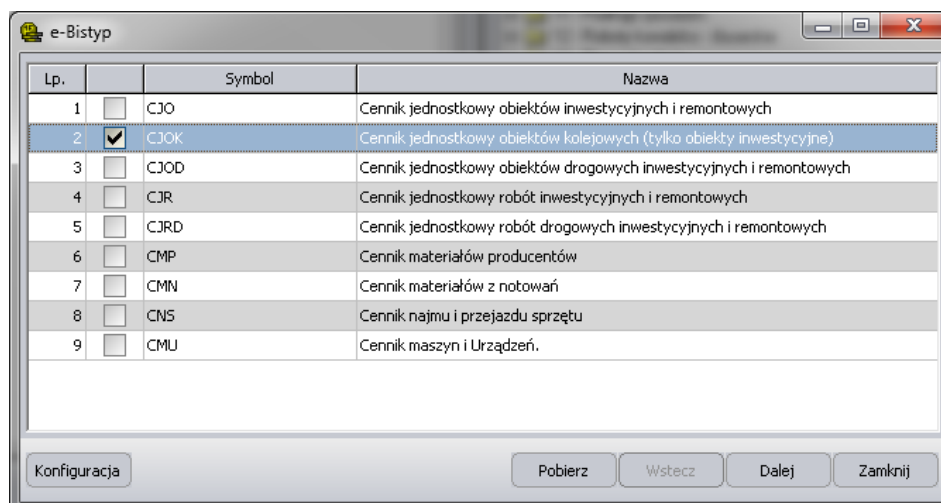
e-Bistyp

| Lp. | | Symbol | Nazwa |
|---|---|---|---|
| 1 | | CJO | Cennik jednostkowy obiektów inwestycyjnych i remontowych |
| 2 | ✔ | CJOK | Cennik jednostkowy obiektów kolejowych (tylko obiekty inwestycyjne) |
| 3 | | CJOD | Cennik jednostkowy obiektów drogowych inwestycyjnych i remontowych |
| 4 | | CJR | Cennik jednostkowy robót inwestycyjnych i remontowych |
| 5 | | CJRD | Cennik jednostkowy robót drogowych inwestycyjnych i remontowych |
| 6 | | CMP | Cennik materiałów producentów |
| 7 | | CMN | Cennik materiałów z notowań |
| 8 | | CNS | Cennik najmu i przejazdu sprzętu |
| 9 | | CMU | Cennik maszyn i Urządzeń. |

Konfiguracja

Pobierz

Wstecz

Dalej

Zamknij